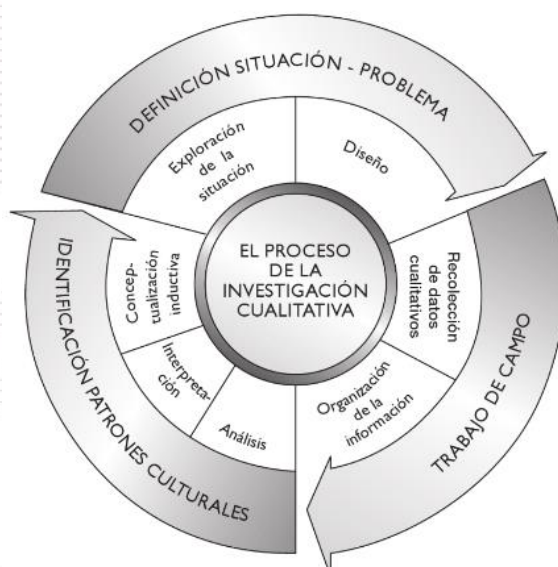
DEFINICIÓN SITUACIÓN - PROBLEMA

Exploración de la situación

Diseño

Recolección de datos cualitativos

Organización de la información

Análisis

Interpretación

Conceptualización inductiva

EL PROCESO DE LA INVESTIGACIÓN CUALITATIVA

TRABAJO DE CAMPO

IDENTIFICACIÓN PATRONES CULTURALES